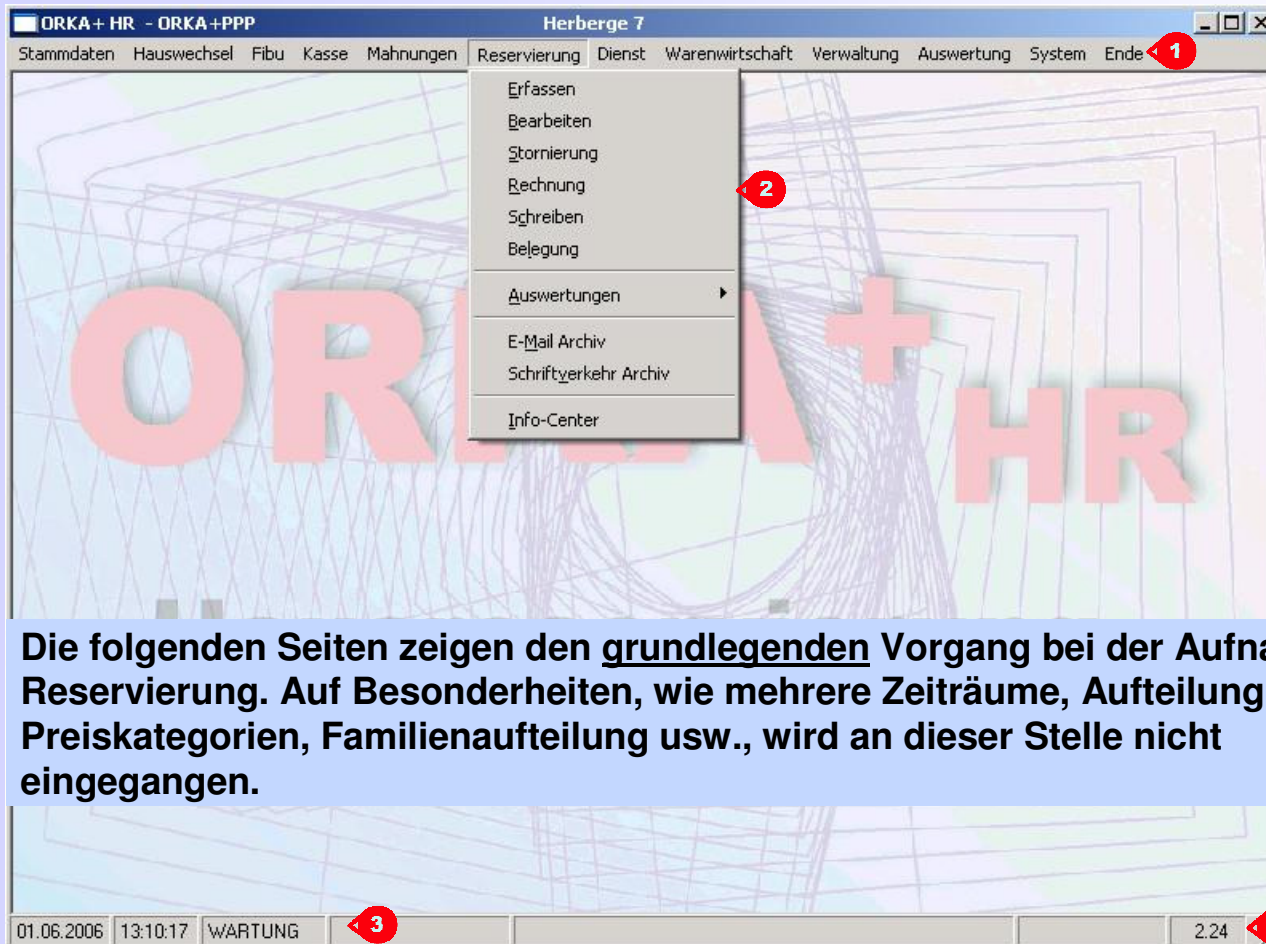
ORKA+ HR - ORKA+PPP Herberge 7

Stammdaten Hauswechsel Fibu Kasse Mahnungen Reservierung Dienst Warenwirtschaft Verwaltung Auswertung System Ende 1

Erfassen
Bearbeiten
Stornierung
Rechnung
Schreiben
Belegung
Auswertungen
E-Mail Archiv
Schriftverkehr Archiv
Info-Center

2

ORKA+ HR

Die folgenden Seiten zeigen den grundlegenden Vorgang bei der Aufna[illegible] Reservierung. Auf Besonderheiten, wie mehrere Zeiträume, Aufteilung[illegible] Preiskategorien, Familienaufteilung usw., wird an dieser Stelle nicht eingegangen.

01.06.2006 13:10:17 WARTUNG 3 2.24